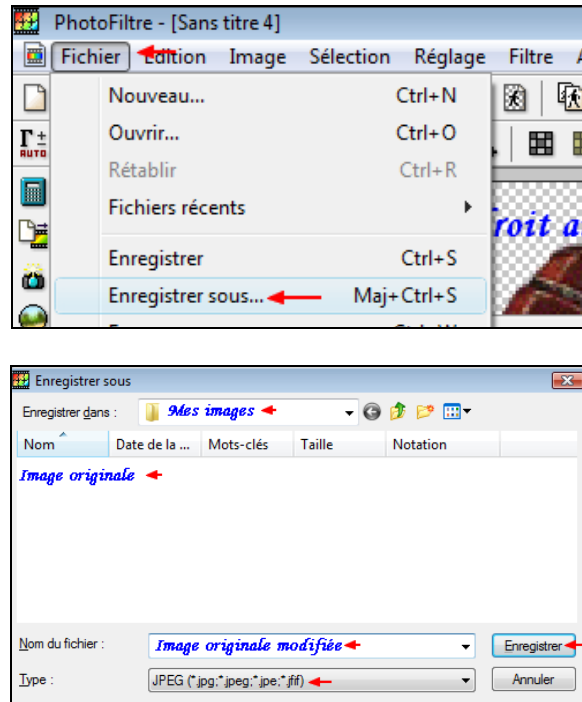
PhotoFiltre - [Sans titre 4]

Fichier Edition Image Sélection Réglage Filtre

Nouveau... Ctrl+N
Ouvrir... Ctrl+O
Rétablir Ctrl+R
Fichiers récents
Enregistrer Ctrl+S
Enregistrer sous... Maj+Ctrl+S

roit a

Enregistrer sous

Enregistrer dans : Mes images

| Nom | Date de la ... | Mots-clés | Taille | Notation |
|---|---|---|---|---|
| Image originale | | | | |

Nom du fichier : Image originale modifiée
Enregistrer

Type : JPEG (*.jpg;*.jpeg;*.jpe;*.jfif)
Annuler